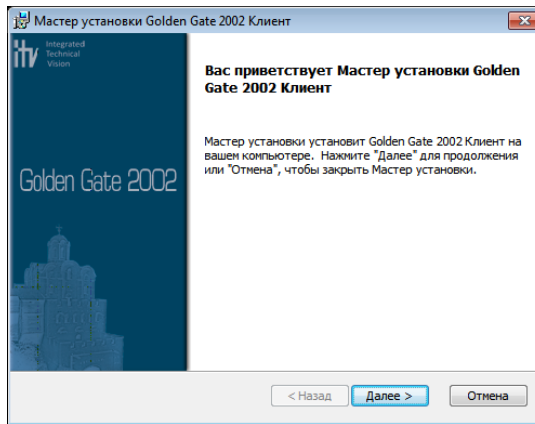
Мастер установки Golden Gate 2002 Клиент

itv Integrated Technical Vision

Golden Gate 2002

Вас приветствует Мастер установки Golden Gate 2002 Клиент

Мастер установки установит Golden Gate 2002 Клиент на вашем компьютере. Нажмите "Далее" для продолжения или "Отмена", чтобы закрыть Мастер установки.

< Назад

Далее >

Отмена